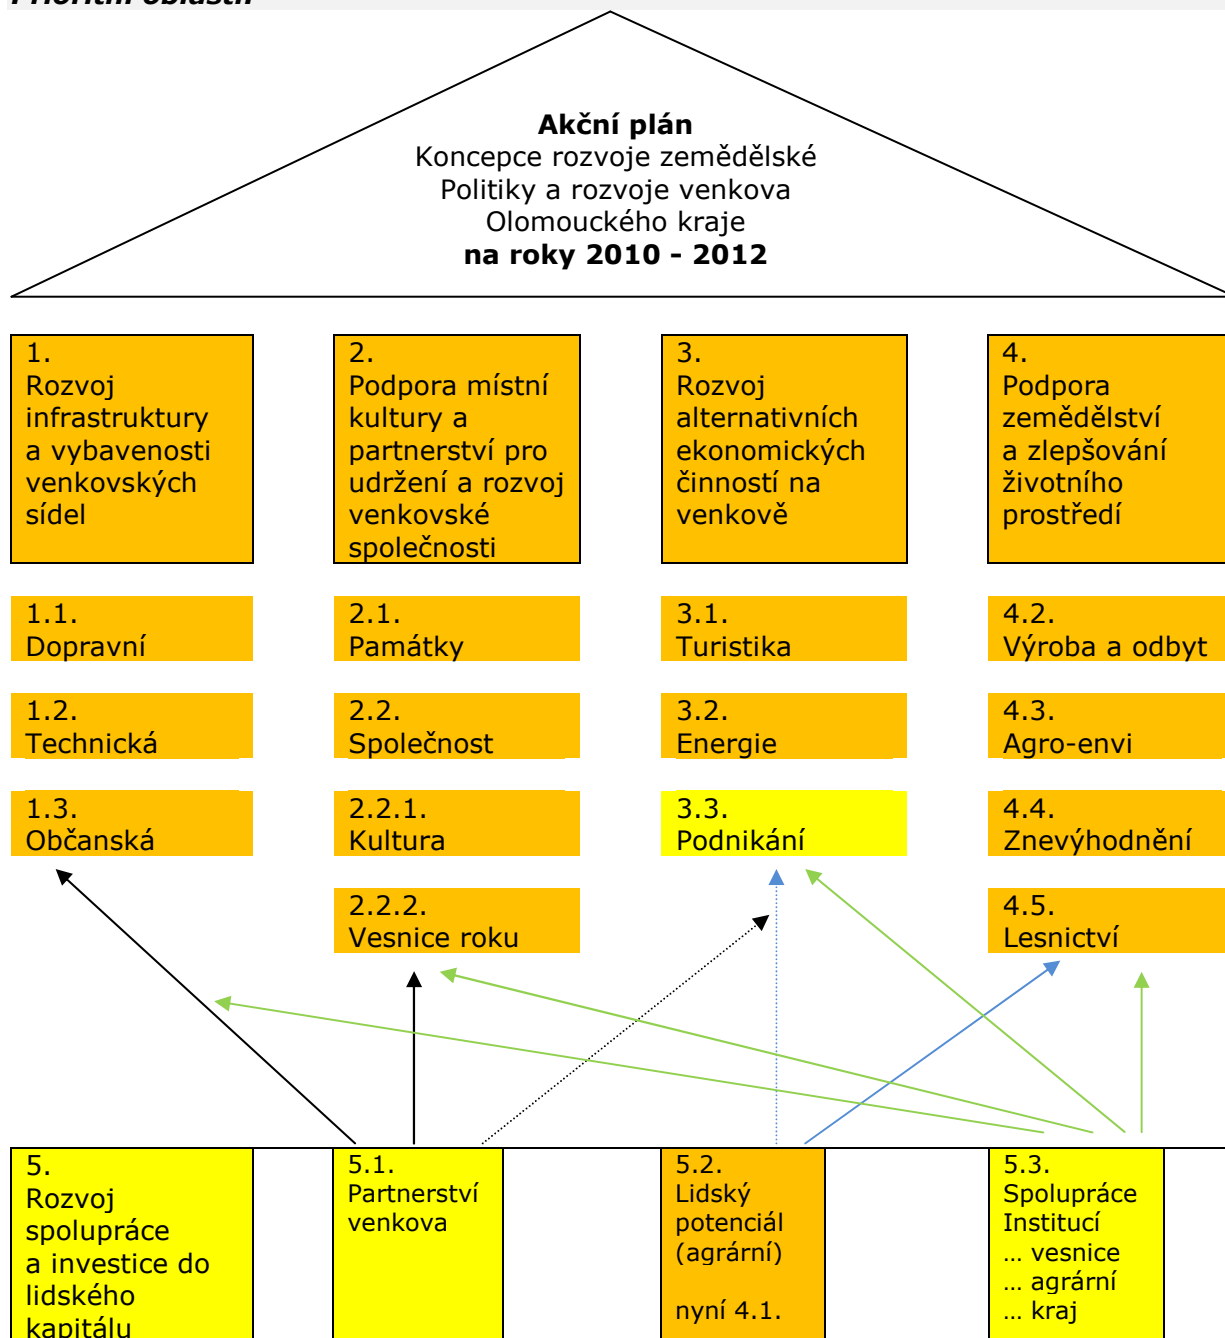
Prioritní oblasti

**Akční plán**
Koncepce rozvoje zemědělské Politiky a rozvoje venkova Olomouckého kraje
**na roky 2010 - 2012**

1.
Rozvoj infrastruktury a vybavenosti venkovských sídel

2.
Podpora místní kultury a partnerství pro udržení a rozvoj venkovské společnosti

3.
Rozvoj alternativních ekonomických činností na venkově

4.
Podpora zemědělství a zlepšování životního prostředí

1.1.
Dopravní

2.1.
Památky

3.1.
Turistika

4.2.
Výroba a odbyt

1.2.
Technická

2.2.
Společnost

3.2.
Energie

4.3.
Agro-envi

1.3.
Občanská

2.2.1.
Kultura

3.3.
Podnikání

4.4.
Znevýhodnění

2.2.2.
Vesnice roku

4.5.
Lesnictví

5.
Rozvoj spolupráce a investice do lidského kapitálu

5.1.
Partnerství venkova

5.2.
Lidský potenciál (agrární)

nyní 4.1.

5.3.
Spolupráce Institucí
… vesnice
… agrární
… kraj